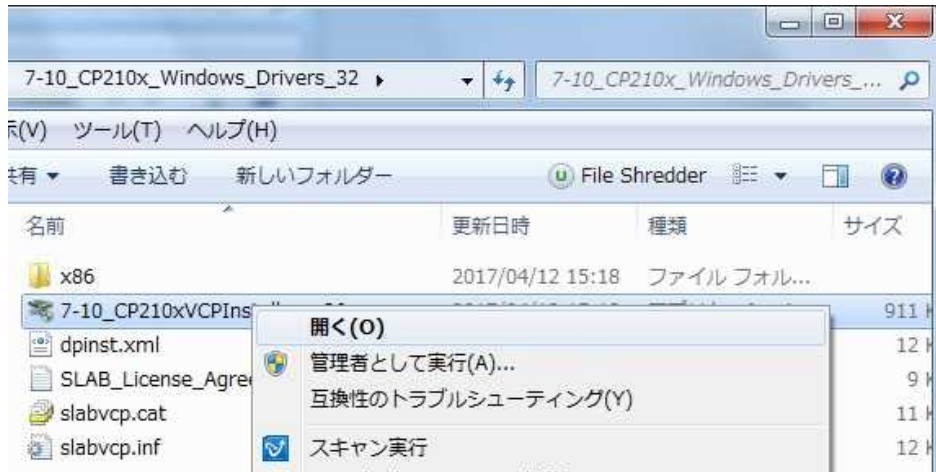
7-10_CP210x_Windows_Drivers_32 ▸

7-10_CP210x_Windows_Drivers_...

示(V) ツール(T) ヘルプ(H)

共有 ▾ 書き込む 新しいフォルダー

File Shredder

| 名前 | 更新日時 | 種類 | サイズ |
|---|---|---|---|
| x86 | 2017/04/12 15:18 | ファイル フォル... | |
| 7-10_CP210xVCPIns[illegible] | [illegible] | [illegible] | 911 |
| dpinst.xml | | | 12 |
| SLAB_License_Agre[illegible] | | | 9 |
| slabvcp.cat | | | 11 |
| slabvcp.inf | | | 12 |

開く(O)

管理者として実行(A)...

互換性のトラブルシューティング(Y)

スキャン実行